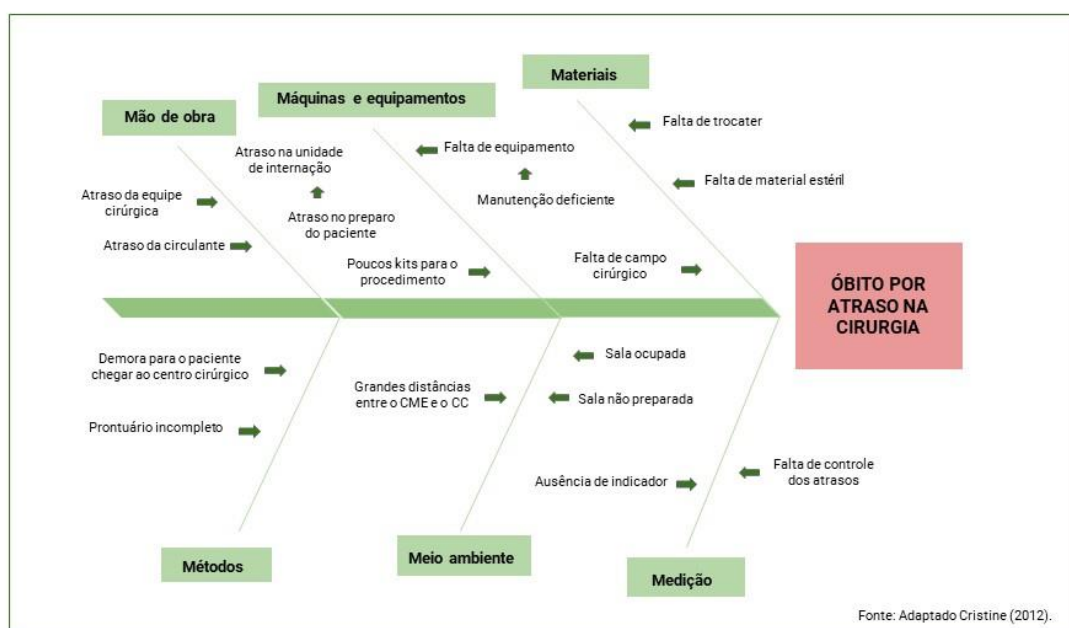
Mão de obra

Máquinas e equipamentos

Materiais

Atraso na unidade de internação

Falta de equipamento

Falta de trocater

Atraso da equipe cirúrgica

Atraso no preparo do paciente

Manutenção deficiente

Falta de material estéril

Atraso da circulante

Poucos kits para o procedimento

Falta de campo cirúrgico

ÓBITO POR ATRASO NA CIRURGIA

Demora para o paciente chegar ao centro cirúrgico

Sala ocupada

Grandes distâncias entre o CME e o CC

Sala não preparada

Prontuário incompleto

Ausência de indicador

Falta de controle dos atrasos

Métodos

Meio ambiente

Medição

Fonte: Adaptado Cristine (2012).